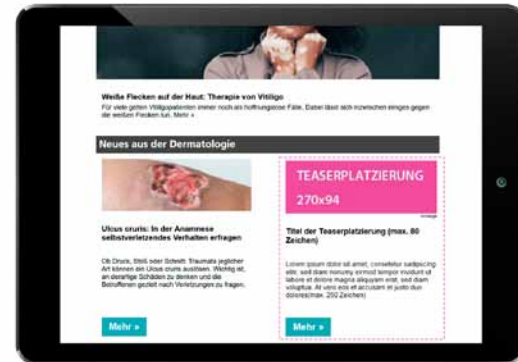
Weiße Flecken auf der Haut: Therapie von Vitiligo

Für viele gelten Vitiligopatienten immer noch als hoffnungslose Fälle. Dabei lässt sich inzwischen einiges gegen die weißen Flecken tun. Mehr »

Neues aus der Dermatologie

Ulcus cruris: In der Anamnese selbstverletzendes Verhalten erfragen

Ob Druck, Stoß oder Schnitt: Traumata jeglicher Art können ein Ulcus cruris auslösen. Wichtig ist, an derartige Schäden zu denken und die Betroffenen gezielt nach Verletzungen zu fragen.

Mehr »

TEASERPLATZIERUNG
270x94

Anzeige

Titel der Teaserplatzierung (max. 80 Zeichen)

Lorem ipsum dolor sit amet, consetetur sadipscing elitr, sed diam nonumy eirmod tempor invidunt ut labore et dolore magna aliquyam erat, sed diam voluptua. At vero eos et accusam et justo duo dolores(max. 250 Zeichen)

Mehr »